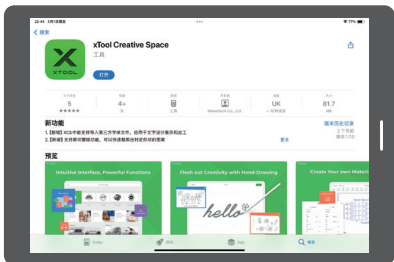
22:44 5月18日周四

77%

搜索

xTool Creative Space

工具

打开

5

4+

UK

81.7

MakeBlock Co., Ltd.

MB

新功能

版本历史记录

1.【新增】iOS中能支持导入第三方字体文件，启用开文字设计展示和加工

2.【新增】支持新增删除功能，可以快速截取出你的实际样式效果

更多

预览

Intuitive Interface, Powerful Functions

Flesh out Creativity with Hand-Drawing

hello

Create Your Own Material

Today

游戏

App

搜索